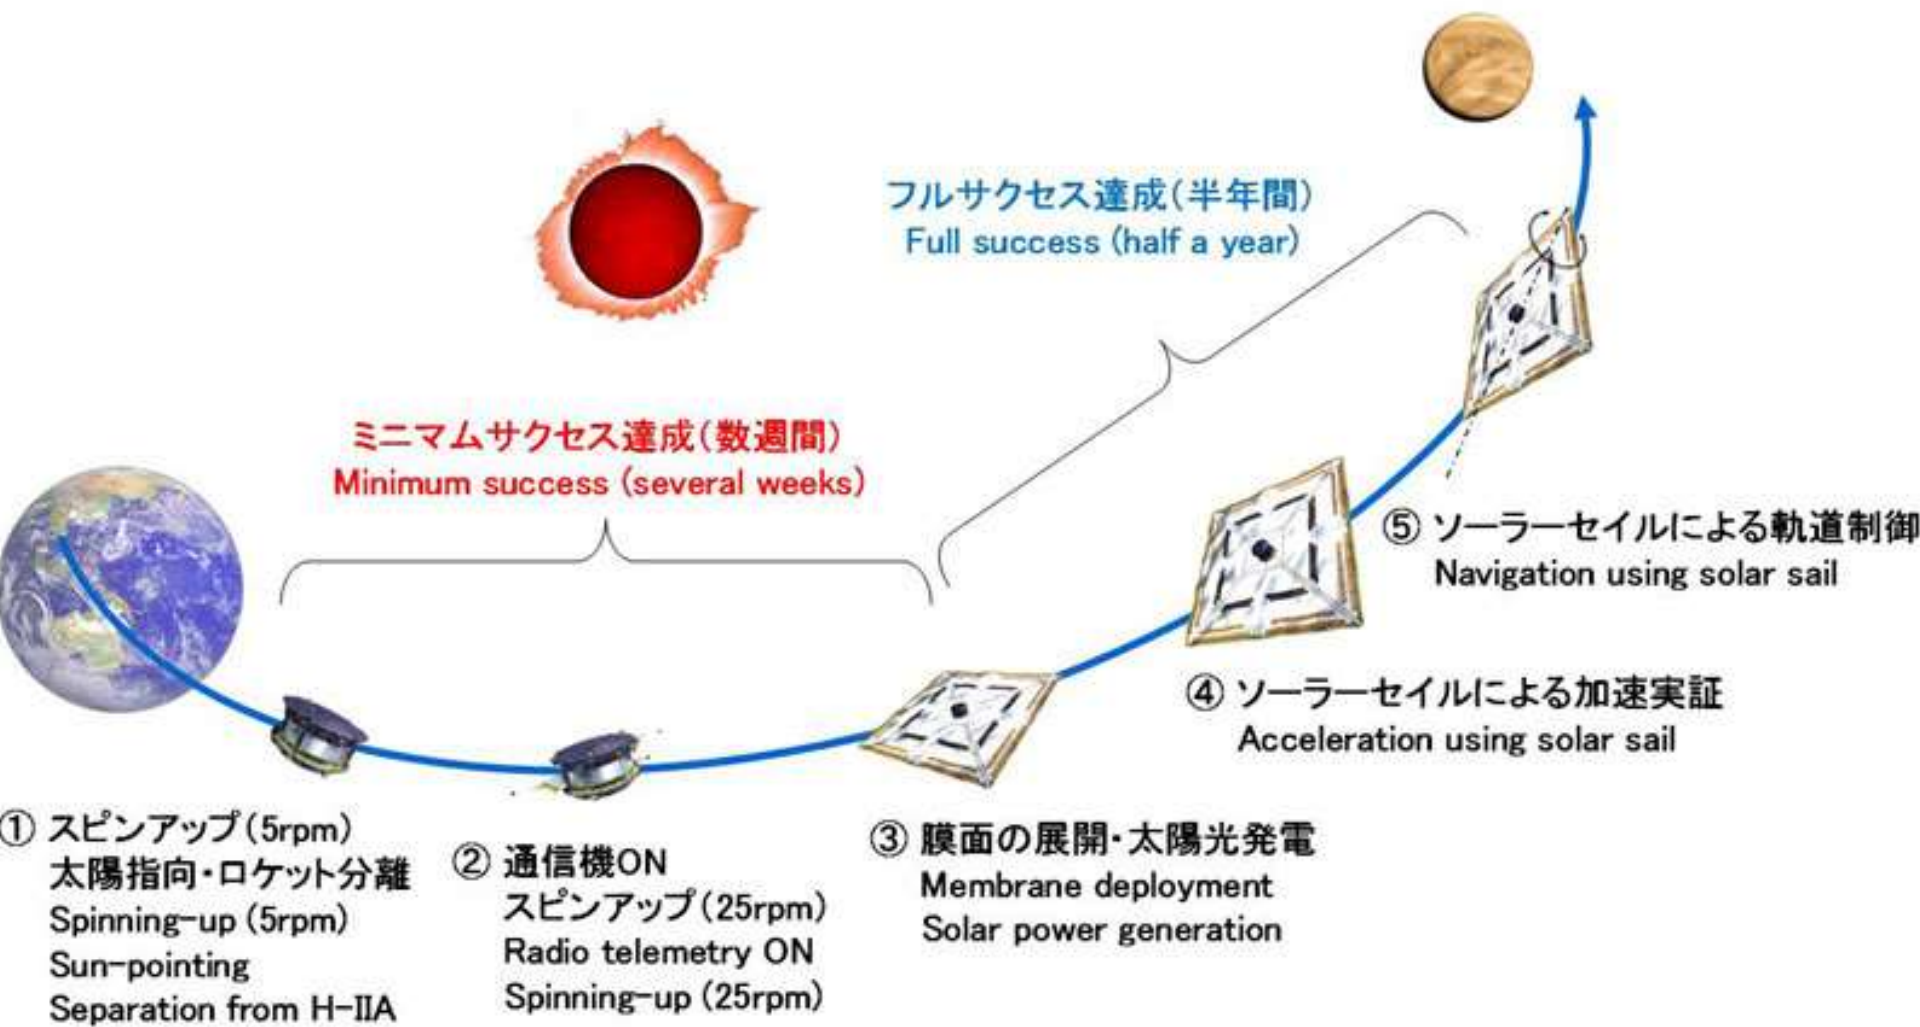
フルサクセス達成(半年間)
Full success (half a year)

ミニマムサクセス達成(数週間)
Minimum success (several weeks)

⑤ ソーラーセイルによる軌道制御
Navigation using solar sail

④ ソーラーセイルによる加速実証
Acceleration using solar sail

① スピンアップ(5rpm)
太陽指向・ロケット分離
Spinning-up (5rpm)
Sun-pointing
Separation from H-IIA

② 通信機ON
スピンアップ(25rpm)
Radio telemetry ON
Spinning-up (25rpm)

③ 膜面の展開・太陽光発電
Membrane deployment
Solar power generation